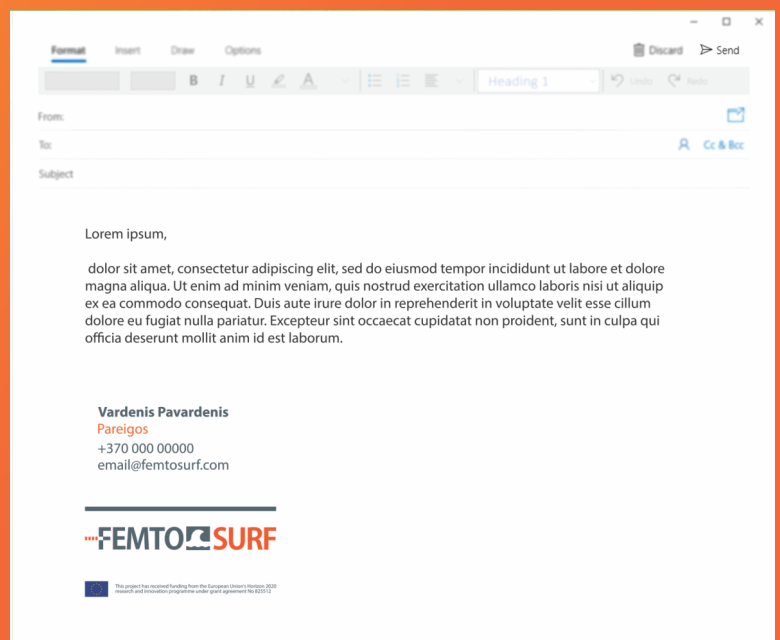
Format Insert Draw Options

Discard Send

B I U A

Heading 1

Undo Redo

From:

To:

Cc & Bcc

Subject

Lorem ipsum,

dolor sit amet, consectetur adipiscing elit, sed do eiusmod tempor incididunt ut labore et dolore magna aliqua. Ut enim ad minim veniam, quis nostrud exercitation ullamco laboris nisi ut aliquip ex ea commodo consequat. Duis aute irure dolor in reprehenderit in voluptate velit esse cillum dolore eu fugiat nulla pariatur. Excepteur sint occaecat cupidatat non proident, sunt in culpa qui officia deserunt mollit anim id est laborum.

Vardenis Pavardenis
Pareigos
+370 000 00000
email@femtosurf.com

FEMTO SURF

This project has received funding from the European Union's Horizon 2020 research and innovation programme under grant agreement No 825512